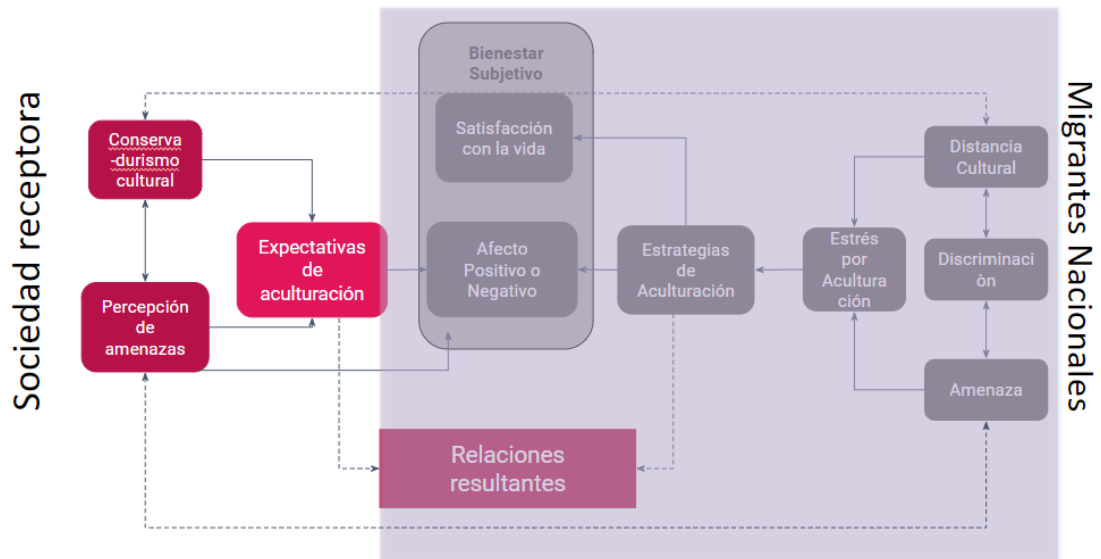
Sociedad receptora

Conserva-durismo cultural

Percepción de amenazas

Expectativas de aculturación

Bienestar Subjetivo

Satisfacción con la vida

Afecto Positivo o Negativo

Estrategias de Aculturación

Estrés por Aculturación

Distancia Cultural

Discriminaciòn

Amenaza

Relaciones resultantes

Migrantes Nacionales